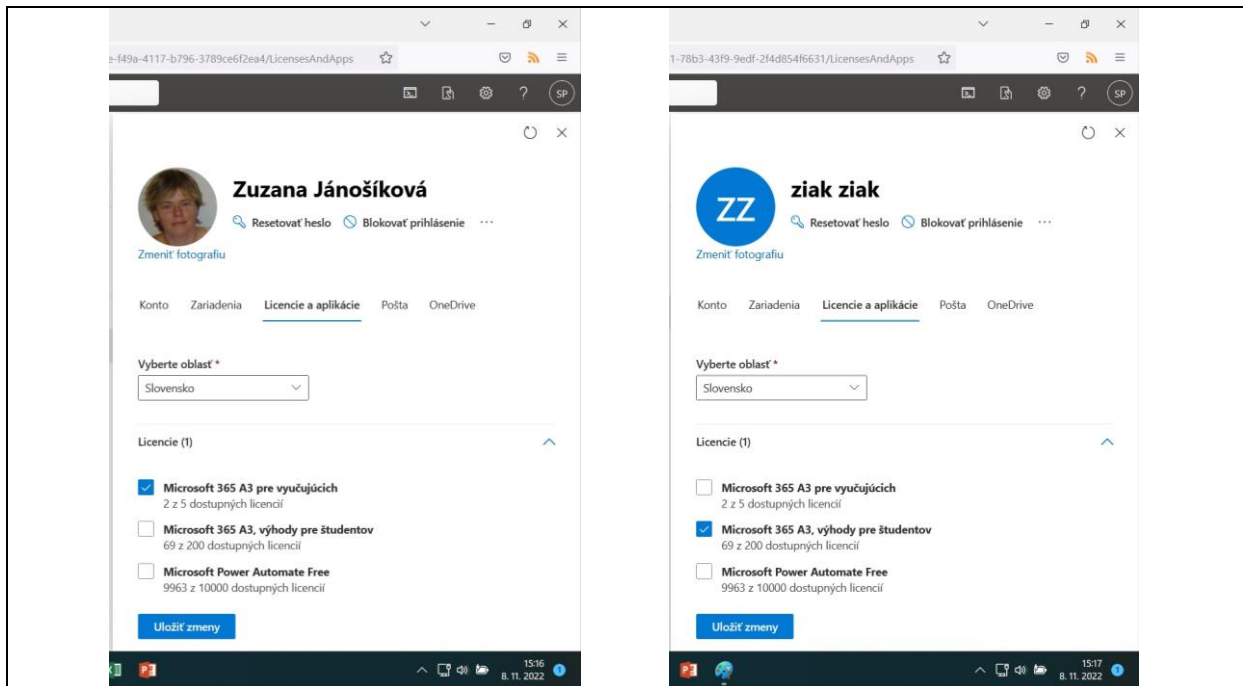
e-f49a-4117-b796-3789ce6f2ea4/LicensesAndApps

SP

Zuzana Jánošíková

Resetovať heslo Blokovať prihlásenie ···

Zmeniť fotografiu

Konto Zariadenia Licencie a aplikácie Pošta OneDrive

Vyberte oblasť *

Slovensko

Licencie (1)

Microsoft 365 A3 pre vyučujúcich
2 z 5 dostupných licencií

Microsoft 365 A3, výhody pre študentov
69 z 200 dostupných licencií

Microsoft Power Automate Free
9963 z 10000 dostupných licencií

Uložiť zmeny

15:16
8. 11. 2022

1-78b3-43f9-9edf-2f4d854f6631/LicensesAndApps

SP

ZZ

ziak ziak

Resetovať heslo Blokovať prihlásenie ···

Zmeniť fotografiu

Konto Zariadenia Licencie a aplikácie Pošta OneDrive

Vyberte oblasť *

Slovensko

Licencie (1)

Microsoft 365 A3 pre vyučujúcich
2 z 5 dostupných licencií

Microsoft 365 A3, výhody pre študentov
69 z 200 dostupných licencií

Microsoft Power Automate Free
9963 z 10000 dostupných licencií

Uložiť zmeny

15:17
8. 11. 2022